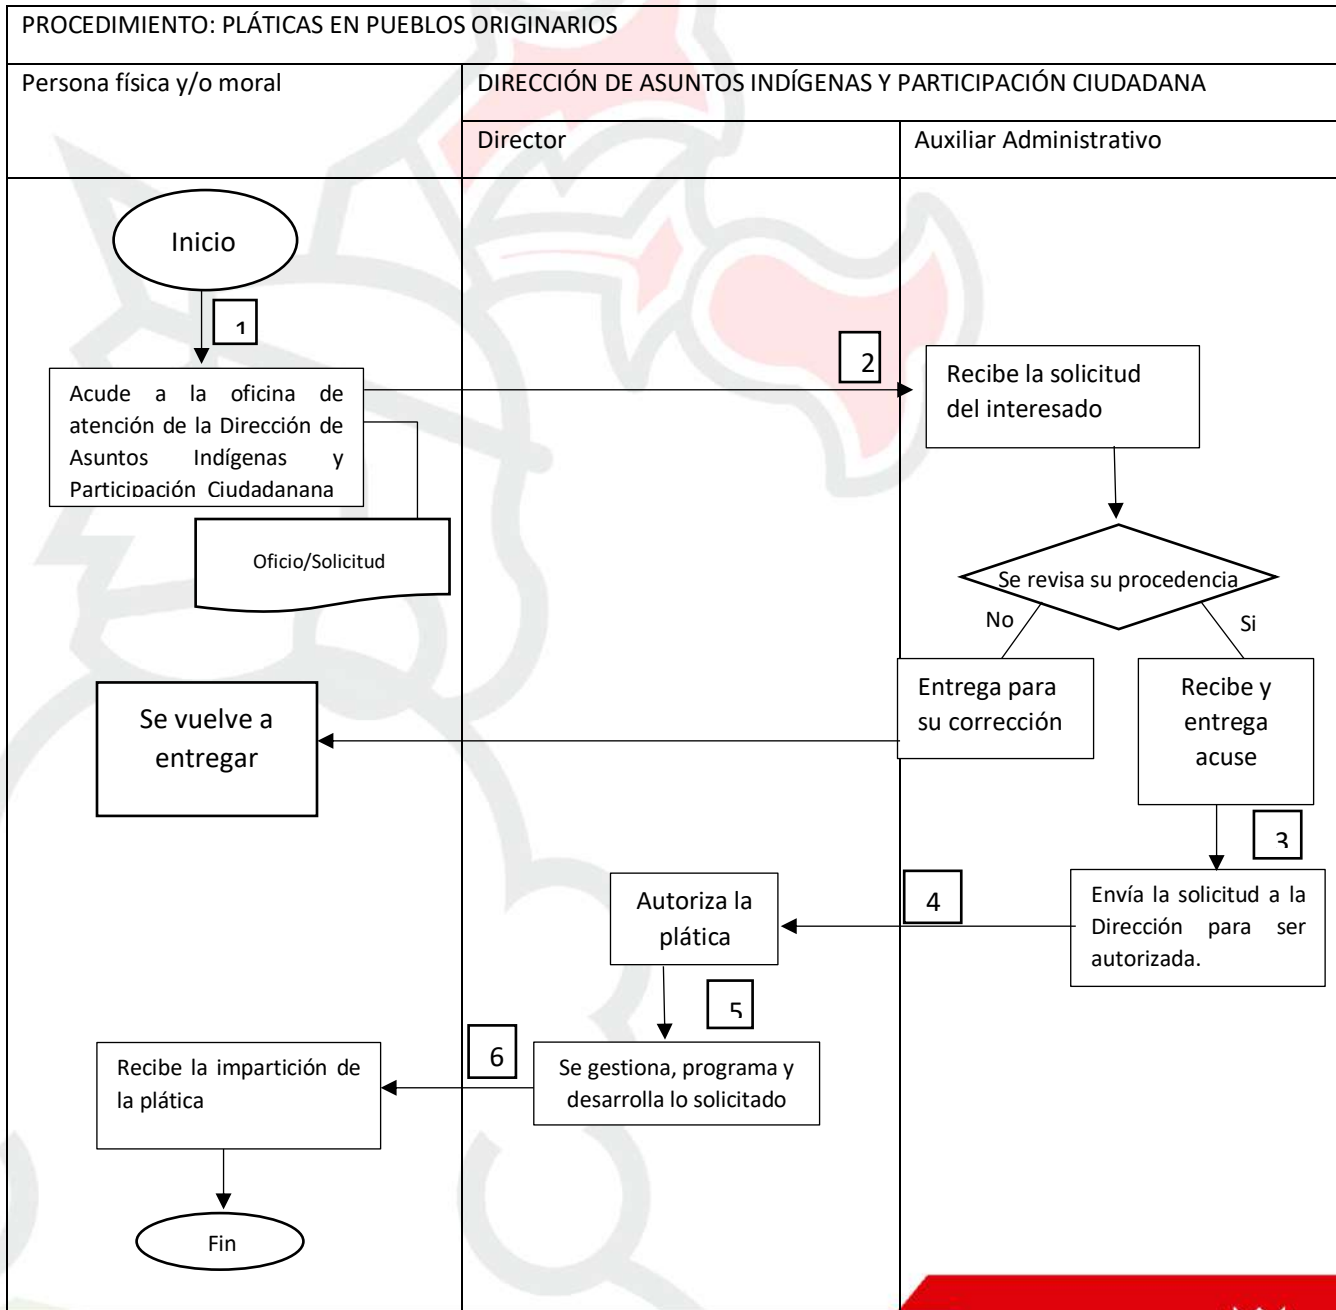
PROCEDIMIENTO: PLÁTICAS EN PUEBLOS ORIGINARIOS

Persona física y/o moral

DIRECCIÓN DE ASUNTOS INDÍGENAS Y PARTICIPACIÓN CIUDADANA

Director

Auxiliar Administrativo

Inicio

1

Acude a la oficina de atención de la Dirección de Asuntos Indígenas y Participación Ciudadanana

Oficio/Solicitud

2

Recibe la solicitud del interesado

Se revisa su procedencia

No

Si

Entrega para su corrección

Recibe y entrega acuse

Se vuelve a entregar

3

4

Autoriza la plática

Envía la solicitud a la Dirección para ser autorizada.

5

6

Se gestiona, programa y desarrolla lo solicitado

Recibe la impartición de la plática

Fin